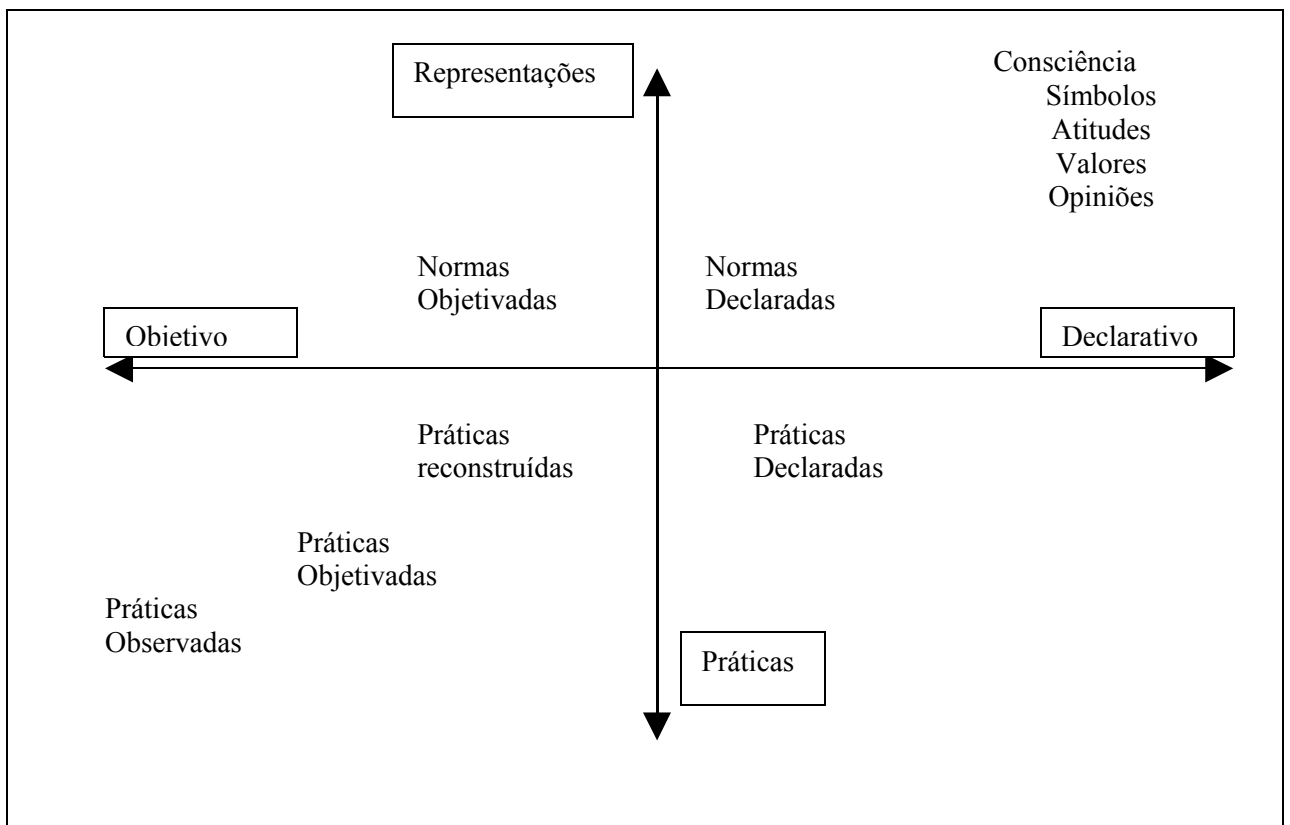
Representações

Consciência
Símbolos
Atitudes
Valores
Opiniões

Normas
Objetivadas

Normas
Declaradas

Obietivo

Declarativo

Práticas
reconstruídas

Práticas
Declaradas

Práticas
Objetivadas

Práticas
Observadas

Práticas